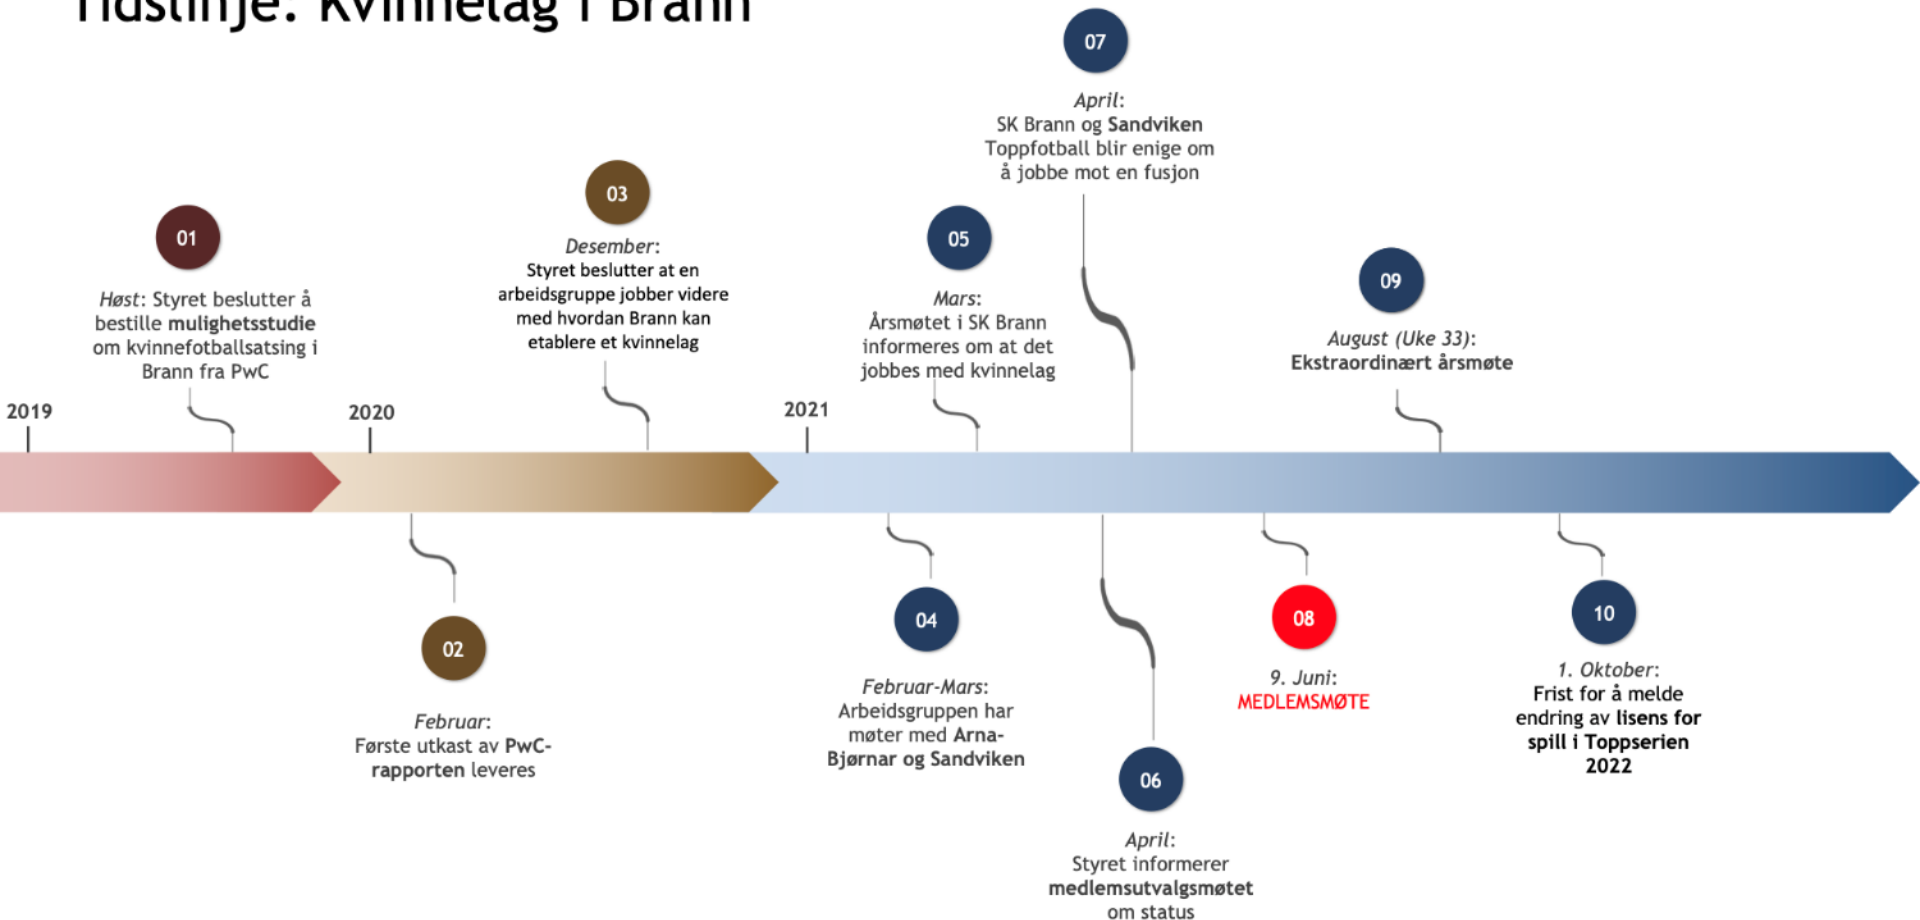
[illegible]

07

April:
SK Brann og Sandviken Toppfotball blir enige om å jobbe mot en fusjon

03

Desember:
Styret beslutter at en arbeidsgruppe jobber videre med hvordan Brann kan etablere et kvinnelag

01

Høst: Styret beslutter å bestille mulighetsstudie om kvinnefotballsatsing i Brann fra PwC

05

Mars:
Årsmøtet i SK Brann informeres om at det jobbes med kvinnelag

09

August (Uke 33):
Ekstraordinært årsmøte

2019

2020

2021

02

Februar:
Første utkast av PwC-rapporten leveres

04

Februar-Mars:
Arbeidsgruppen har møter med Arna-Bjørnar og Sandviken

06

April:
Styret informerer medlemsutvalgsmøtet om status

08

9. Juni:
MEDLEMSMØTE

10

1. Oktober:
Frist for å melde endring av lisens for spill i Toppserien 2022